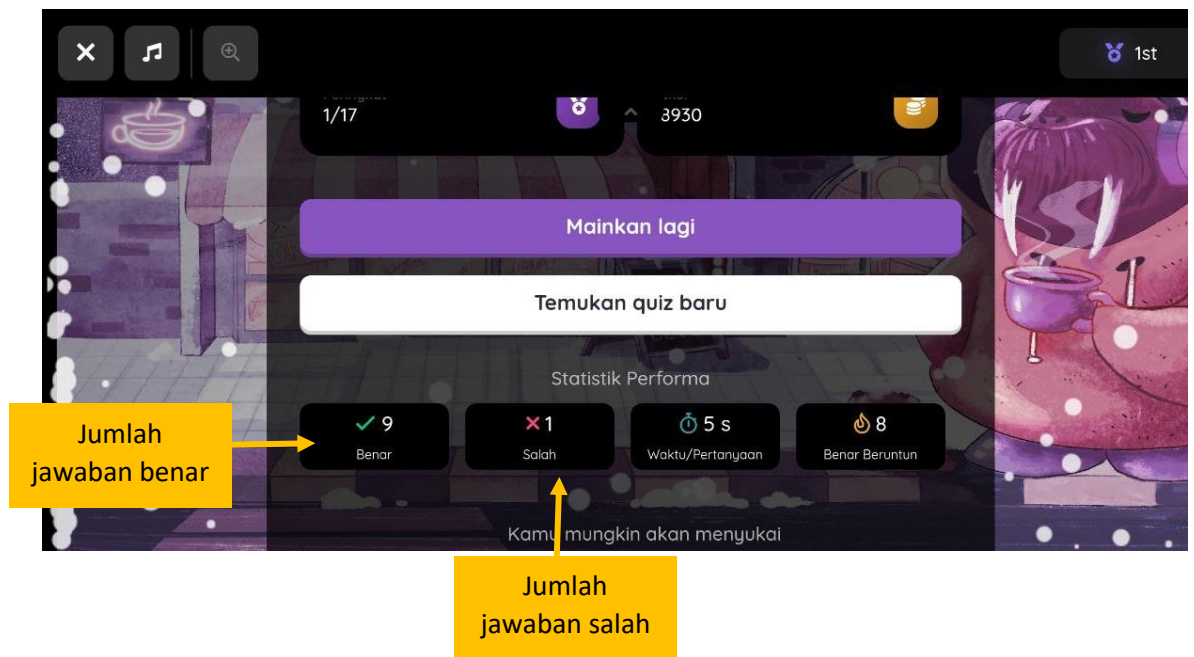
1st

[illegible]
1/17

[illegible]
3930

Mainkan lagi

Temukan quiz baru

Statistik Performa

9
Benar

1
Salah

5 s
Waktu/Pertanyaan

8
Benar Beruntun

Kamu mungkin akan menyukai

Jumlah jawaban benar

Jumlah jawaban salah